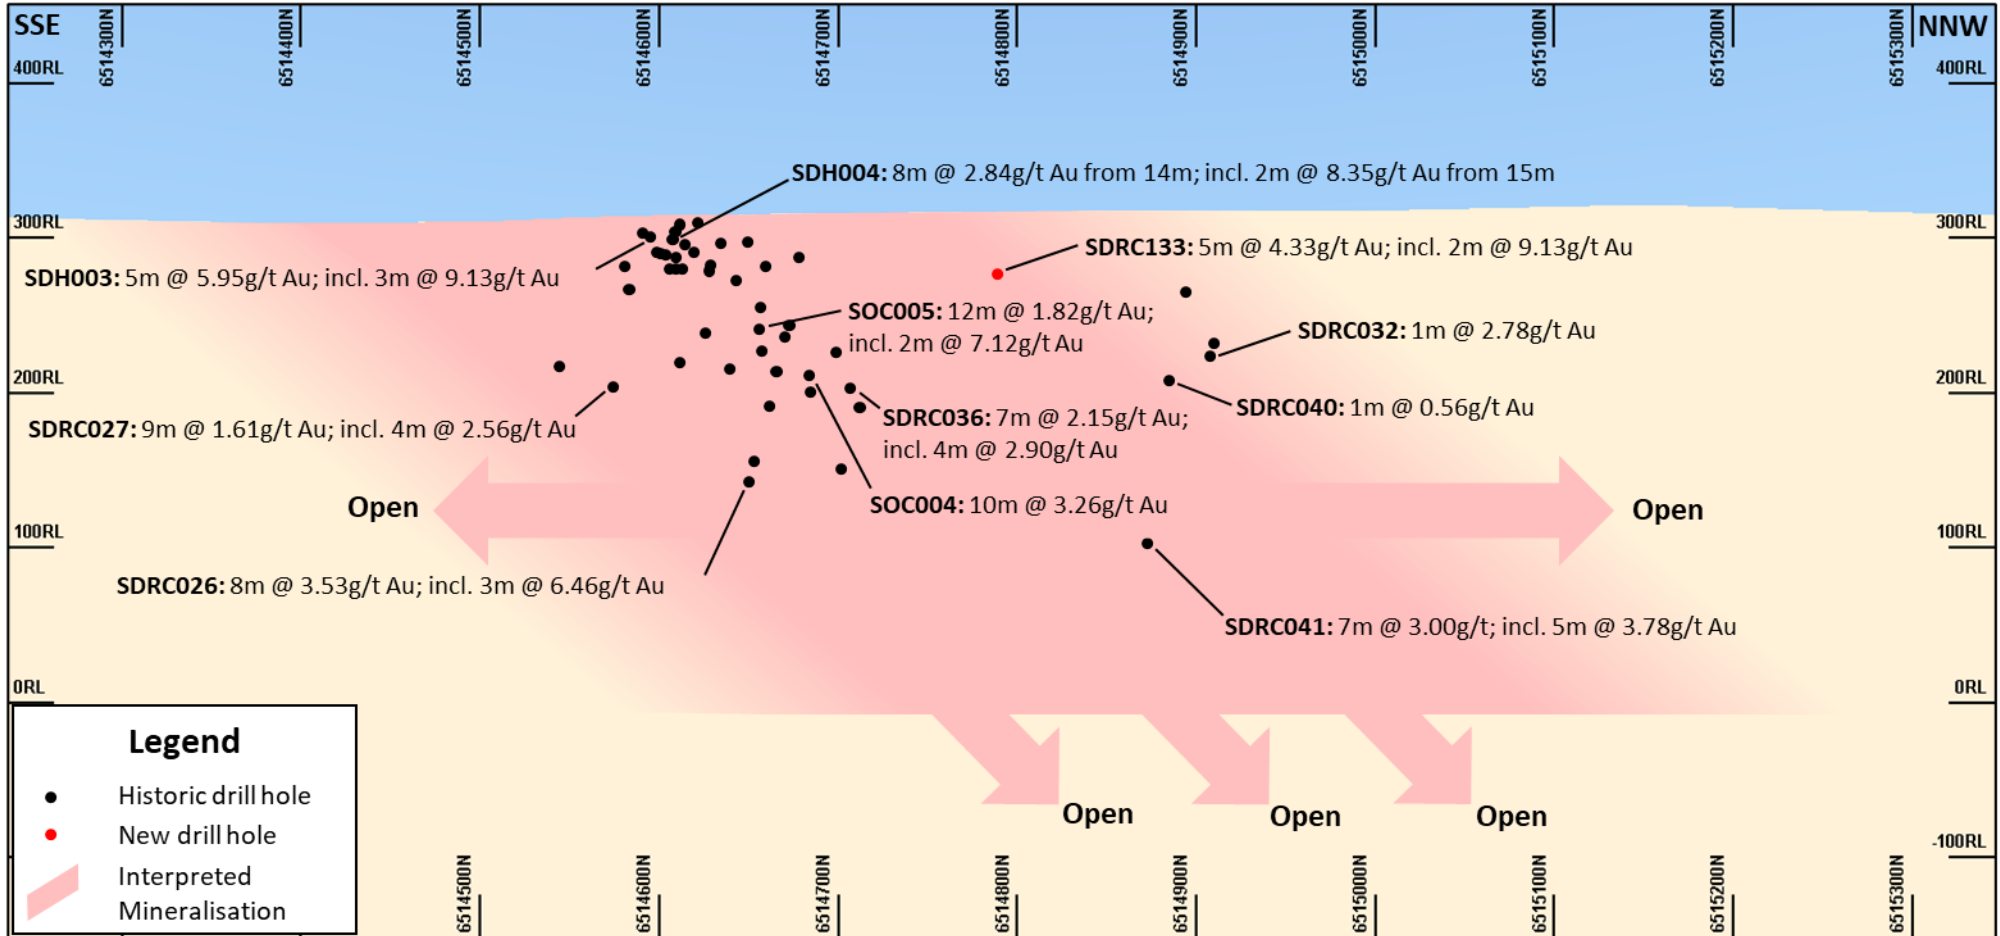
SSE

6514300N 6514400N 6514500N 6514600N 6514700N 6514800N 6514900N 6515000N 6515100N 6515200N 6515300N

NNW

400RL

400RL

SDH004: 8m @ 2.84g/t Au from 14m; incl. 2m @ 8.35g/t Au from 15m

300RL

300RL

SDRC133: 5m @ 4.33g/t Au; incl. 2m @ 9.13g/t Au

SDH003: 5m @ 5.95g/t Au; incl. 3m @ 9.13g/t Au

SOC005: 12m @ 1.82g/t Au; incl. 2m @ 7.12g/t Au

SDRC032: 1m @ 2.78g/t Au

200RL

200RL

SDRC040: 1m @ 0.56g/t Au

SDRC036: 7m @ 2.15g/t Au; incl. 4m @ 2.90g/t Au

SDRC027: 9m @ 1.61g/t Au; incl. 4m @ 2.56g/t Au

Open

SOC004: 10m @ 3.26g/t Au

Open

100RL

100RL

SDRC026: 8m @ 3.53g/t Au; incl. 3m @ 6.46g/t Au

SDRC041: 7m @ 3.00g/t; incl. 5m @ 3.78g/t Au

0RL

0RL

Legend

Historic drill hole

New drill hole

Interpreted Mineralisation

Open

Open

Open

-100RL

6514500N 6514600N 6514700N 6514800N 6514900N 6515000N 6515100N 6515200N 6515300N